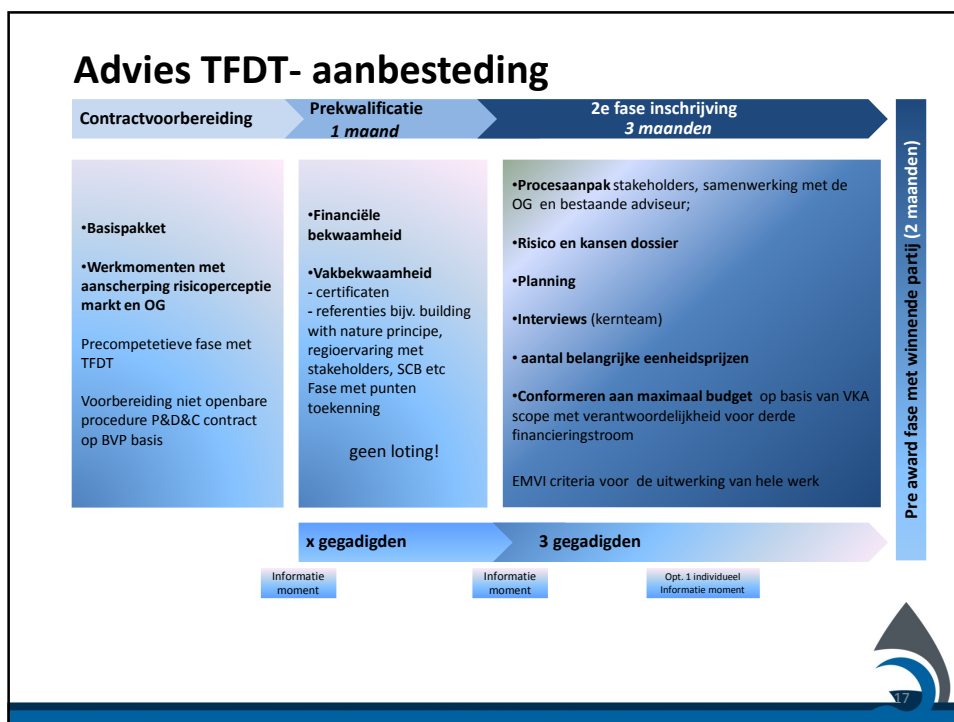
Advies TFDT- aanbesteding

Contractvoorbereiding

Prekwalificatie
1 maand

2e fase inschrijving
3 maanden

Pre award fase met winnende partij (2 maanden)

•Basispakket

•Werkmomenten met aanscherping risicoperceptie markt en OG

Precompetetieve fase met TFDT

Voorbereiding niet openbare procedure P&D&C contract op BVP basis

•Financiële bekwaamheid

•Vakbekwaamheid
- certificaten
- referenties bijv. building with nature principe, regioervaring met stakeholders, SCB etc
Fase met punten toekenning

geen loting!

•Procesaanpak stakeholders, samenwerking met de OG en bestaande adviseur;

•Risico en kansen dossier

•Planning

•Interviews (kernteam)

• aantal belangrijke eenheidsprijzen

•Conformeren aan maximaal budget op basis van VKA scope met verantwoordelijkheid voor derde financieringsstroom

EMVI criteria voor de uitwerking van hele werk

x gegadigden

3 gegadigden

Informatie moment

Informatie moment

Opt. 1 individueel Informatie moment

17